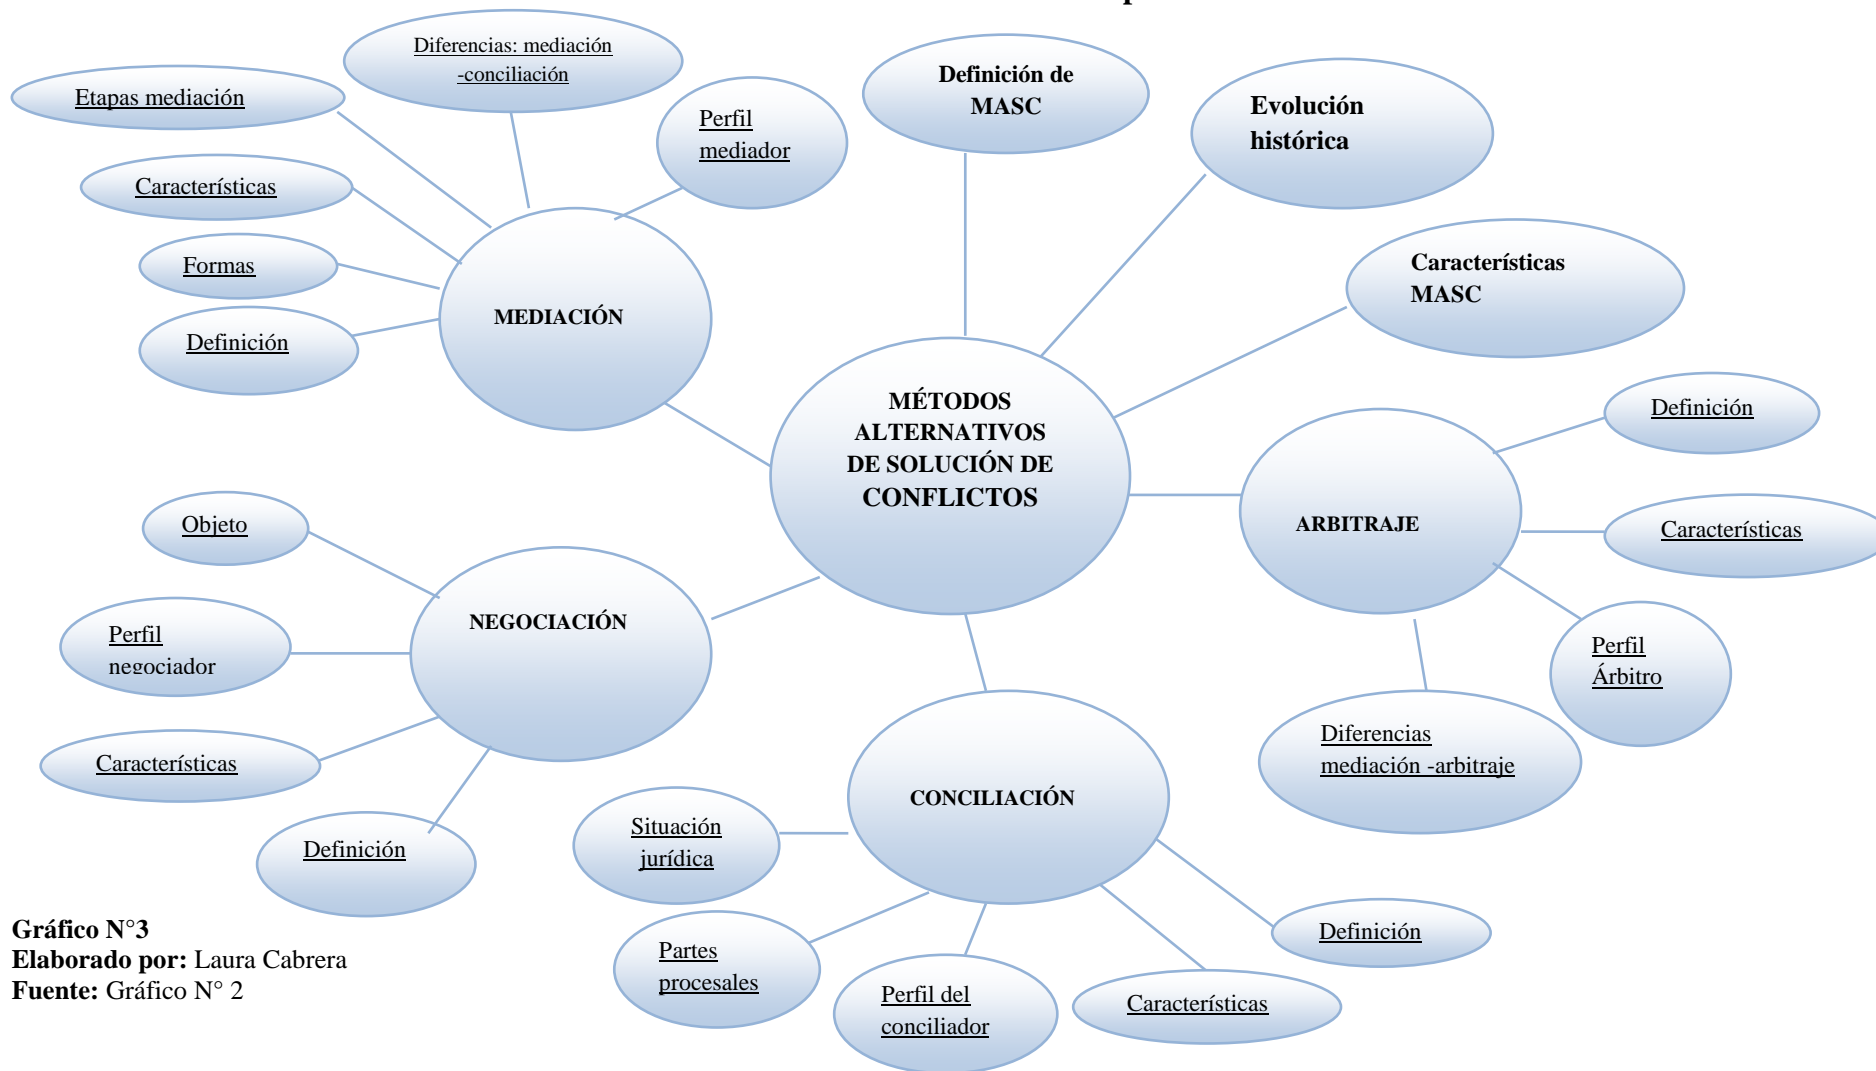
Diferencias: mediación -conciliación

Etapas mediación

Perfil mediador

Características

Formas

Definición

MEDIACIÓN

Definición de MASC

Evolución histórica

Características MASC

MÉTODOS ALTERNATIVOS DE SOLUCIÓN DE CONFLICTOS

Definición

ARBITRAJE

Características

Perfil Árbitro

Diferencias mediación -arbitraje

Objeto

NEGOCIACIÓN

Perfil negociador

Características

Definición

CONCILIACIÓN

Situación jurídica

Partes procesales

Perfil del conciliador

Características

Definición

**Gráfico N°3**
**Elaborado por:** Laura Cabrera
**Fuente:** Gráfico N° 2